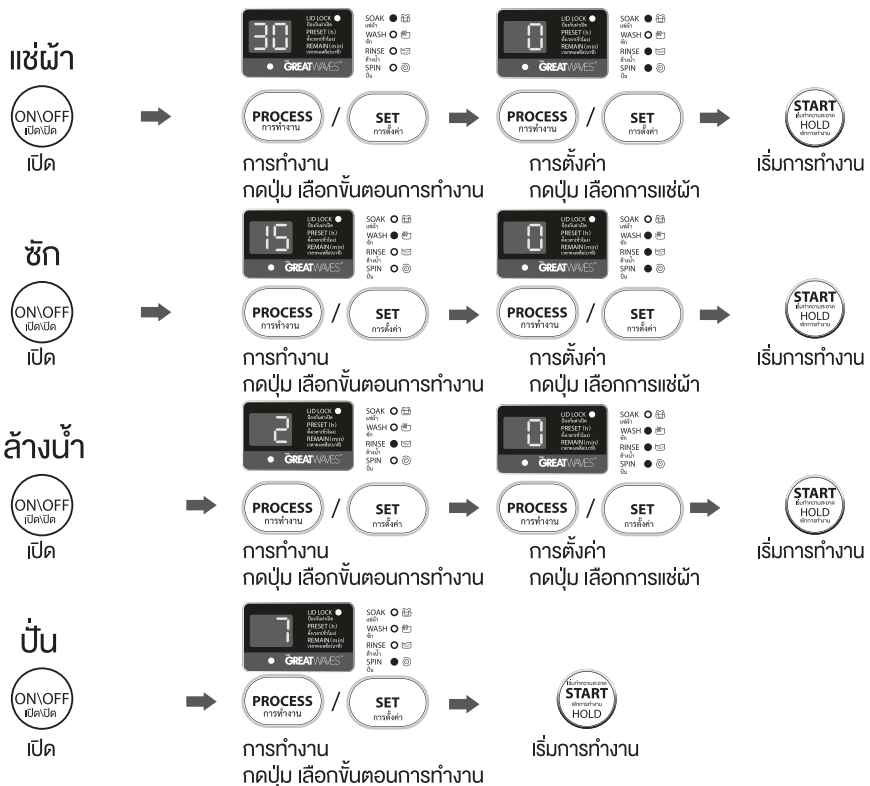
แช่ผ้า

ON\OFF
เปิด\ปิด
เปิด

30
LID LOCK
PRESET (h)
REMAIN (min)
GREATWAVES
SOAK
WASH
RINSE
SPIN

PROCESS
การทำงาน
/
SET
การตั้งค่า

การทำงาน
กดปุ่ม เลือกขั้นตอนการทำงาน

0
LID LOCK
PRESET (h)
REMAIN (min)
GREATWAVES
SOAK
WASH
RINSE
SPIN

PROCESS
การทำงาน
/
SET
การตั้งค่า

การตั้งค่า
กดปุ่ม เลือกการแช่ผ้า

START
HOLD
เริ่มการทำงาน

ซัก

ON\OFF
เปิด\ปิด
เปิด

15
LID LOCK
PRESET (h)
REMAIN (min)
GREATWAVES
SOAK
WASH
RINSE
SPIN

PROCESS
การทำงาน
/
SET
การตั้งค่า

การทำงาน
กดปุ่ม เลือกขั้นตอนการทำงาน

0
LID LOCK
PRESET (h)
REMAIN (min)
GREATWAVES
SOAK
WASH
RINSE
SPIN

PROCESS
การทำงาน
/
SET
การตั้งค่า

การตั้งค่า
กดปุ่ม เลือกการแช่ผ้า

START
HOLD
เริ่มการทำงาน

ล้างน้ำ

ON\OFF
เปิด\ปิด
เปิด

2
LID LOCK
PRESET (h)
REMAIN (min)
GREATWAVES
SOAK
WASH
RINSE
SPIN

PROCESS
การทำงาน
/
SET
การตั้งค่า

การทำงาน
กดปุ่ม เลือกขั้นตอนการทำงาน

0
LID LOCK
PRESET (h)
REMAIN (min)
GREATWAVES
SOAK
WASH
RINSE
SPIN

PROCESS
การทำงาน
/
SET
การตั้งค่า

การตั้งค่า
กดปุ่ม เลือกการแช่ผ้า

START
HOLD
เริ่มการทำงาน

ปั่น

ON\OFF
เปิด\ปิด
เปิด

7
LID LOCK
PRESET (h)
REMAIN (min)
GREATWAVES
SOAK
WASH
RINSE
SPIN

PROCESS
การทำงาน
/
SET
การตั้งค่า

การทำงาน
กดปุ่ม เลือกขั้นตอนการทำงาน

START
HOLD
เริ่มการทำงาน